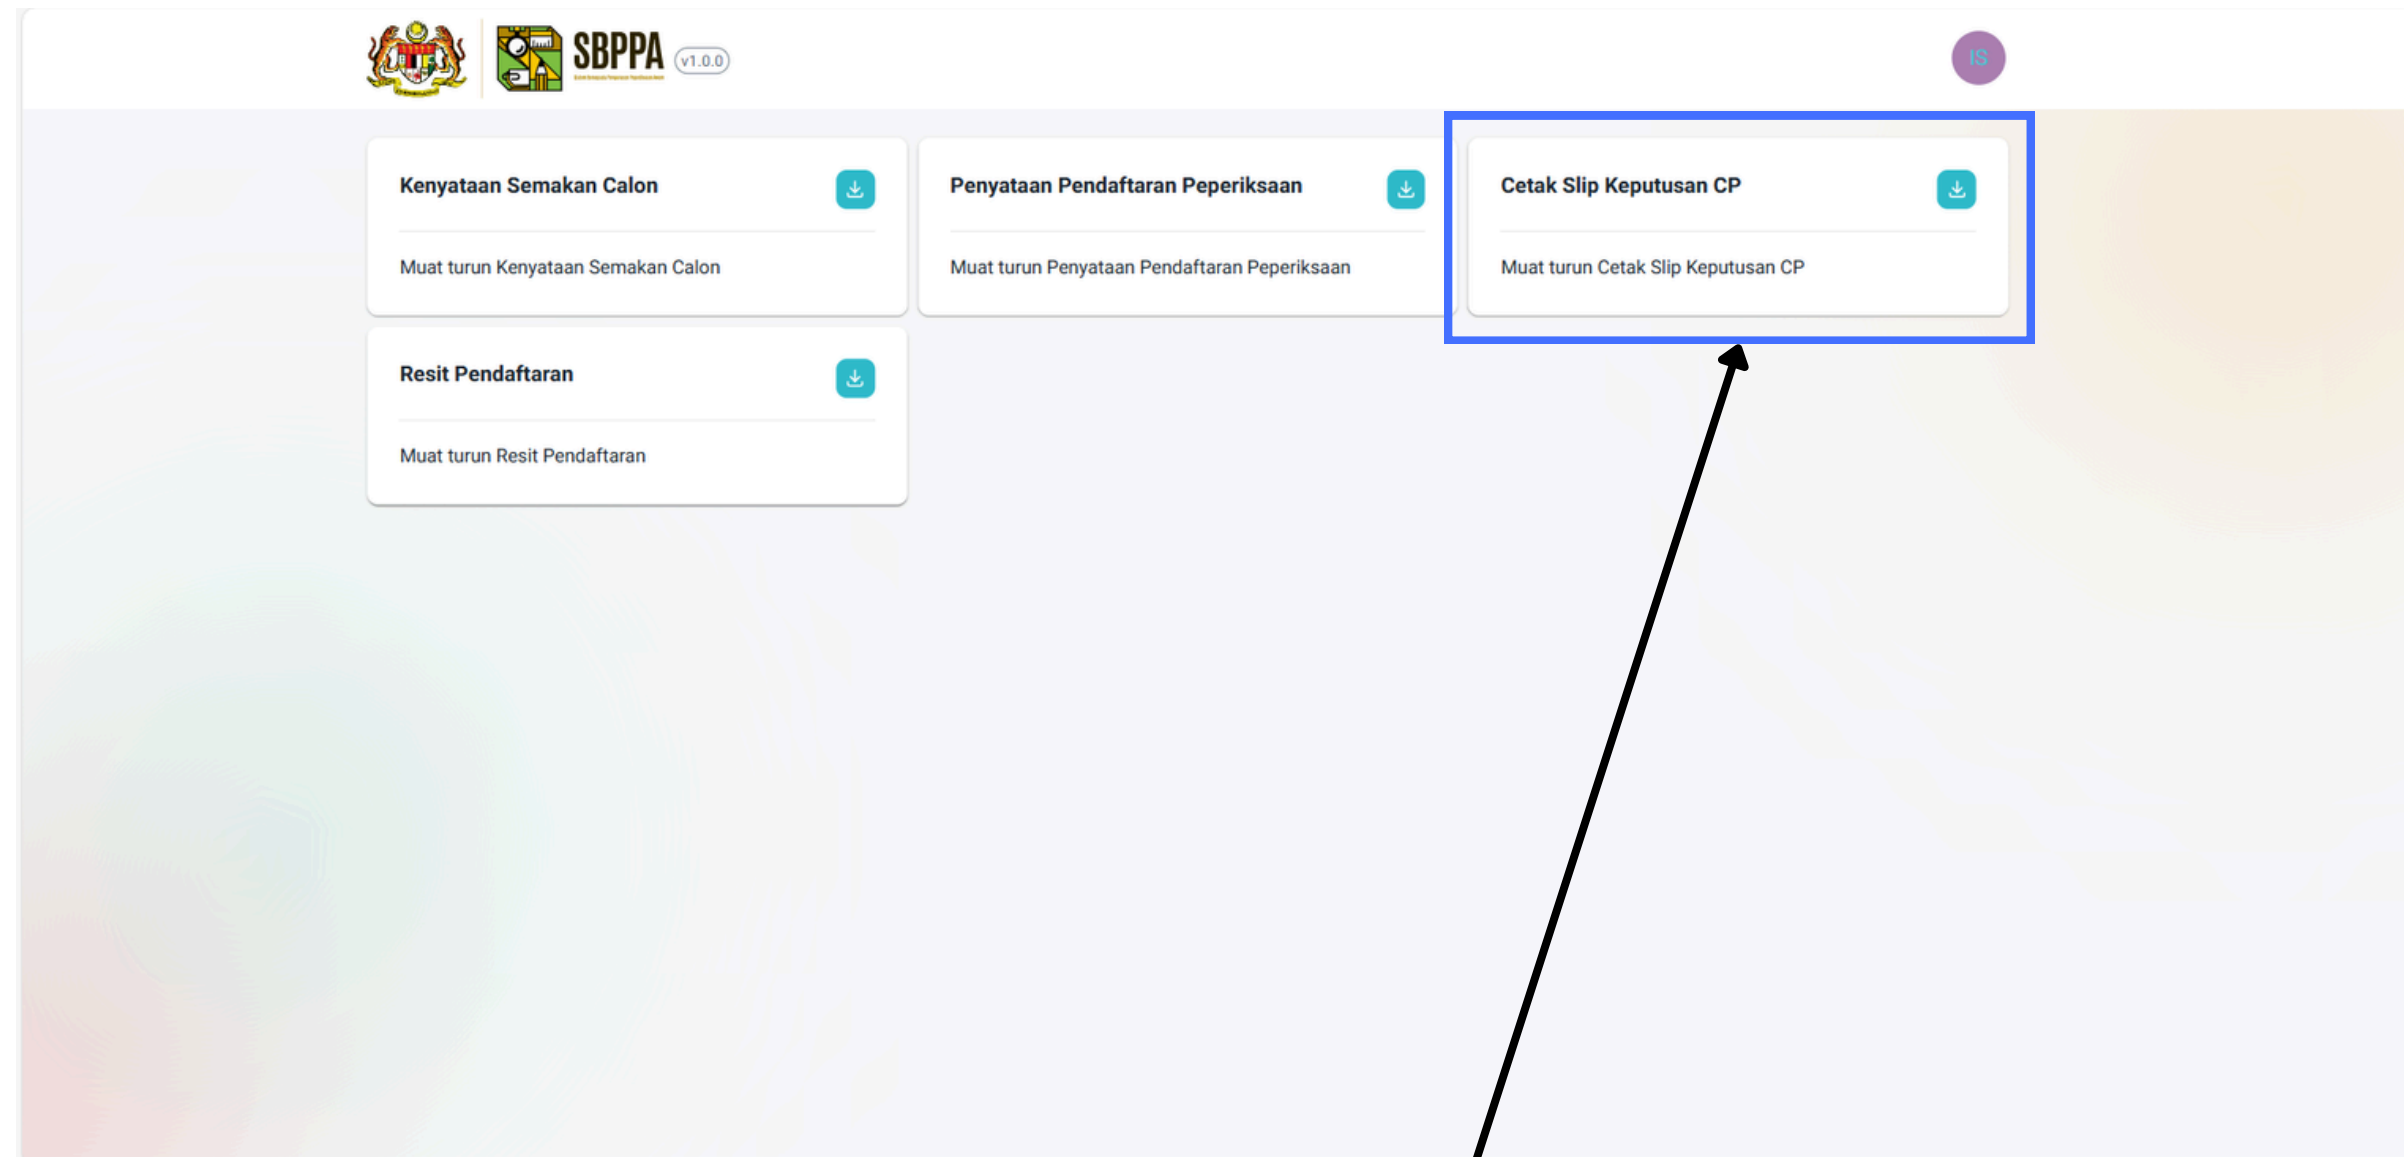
SBPPA v1.0.0

IS

Kenyataan Semakan Calon

Muat turun Kenyataan Semakan Calon

Penyataan Pendaftaran Peperiksaan

Muat turun Penyataan Pendaftaran Peperiksaan

Cetak Slip Keputusan CP

Muat turun Cetak Slip Keputusan CP

Resit Pendaftaran

Muat turun Resit Pendaftaran